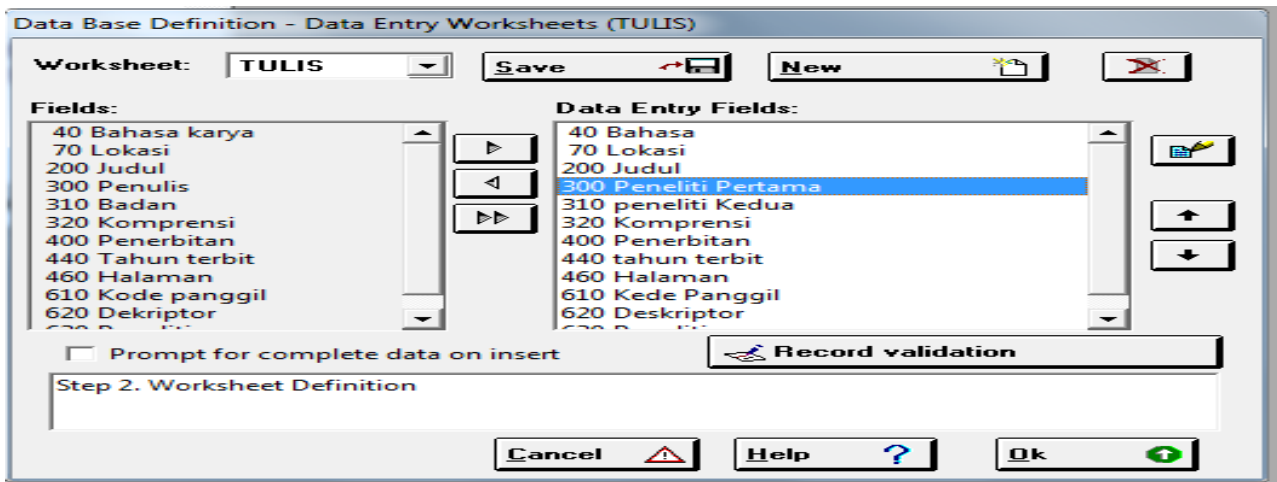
Data Base Definition - Data Entry Worksheets (TULIS)

Worksheet: TULIS

Save

New

Fields:

40 Bahasa karya
70 Lokasi
200 Judul
300 Penulis
310 Badan
320 Komprensi
400 Penerbitan
440 Tahun terbit
460 Halaman
610 Kode panggil
620 Dekriptor
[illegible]

Data Entry Fields:

40 Bahasa
70 Lokasi
200 Judul
300 Peneliti Pertama
310 peneliti Kedua
320 Komprensi
400 Penerbitan
440 tahun terbit
460 Halaman
610 Kede Panggil
620 Deskriptor
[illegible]

Prompt for complete data on insert

Record validation

Step 2. Worksheet Definition

Cancel

Help

Ok